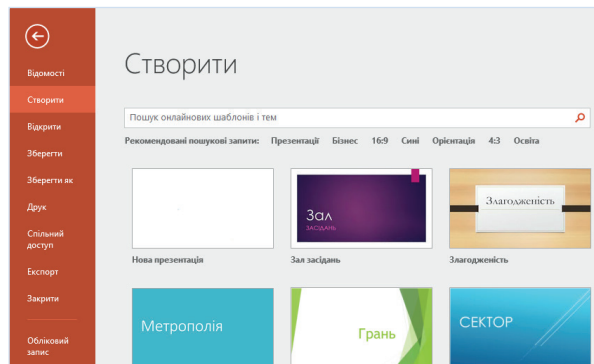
Відомості
Створити
Відкрити
Зберегти
Зберегти як
Друк
Спільний доступ
Експорт
Закрити
Обліковий запис

Створити

Пошук онлайнових шаблонів і тем

Рекомендовані пошукові запити: Презентації Бізнес 16:9 Сині Орієнтація 4:3 Освіта

Нова презентація

Зал
ЗАСІДАНЬ
Зал засідань

Злагодженість
Злагодженість

Метрополія

Грань

СЕКТОР